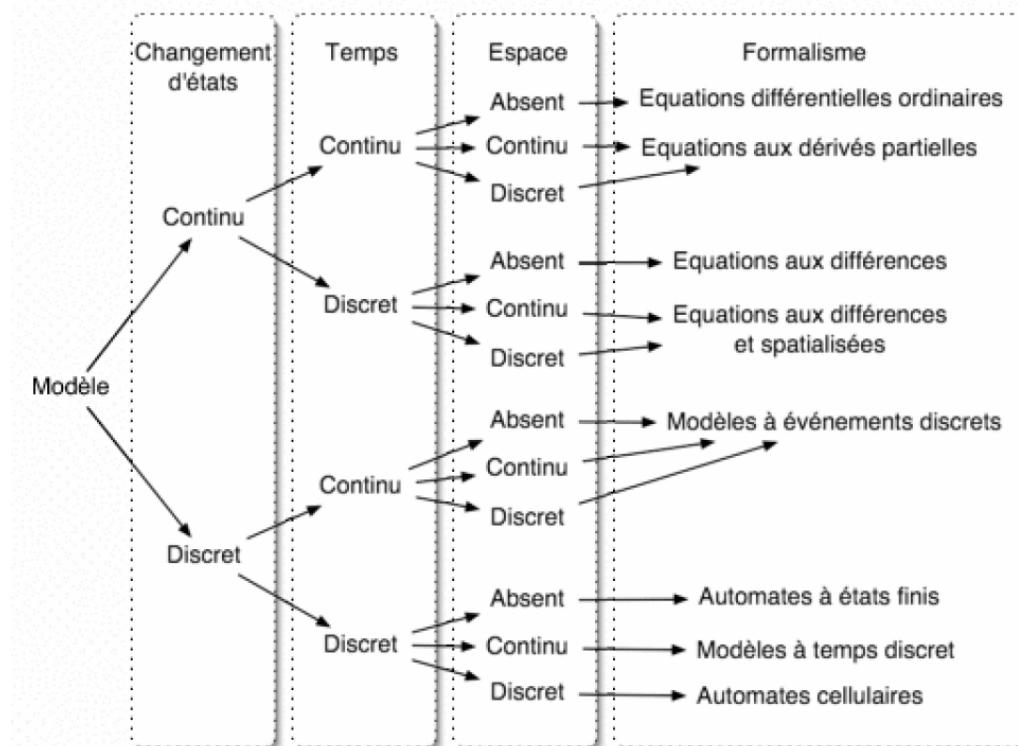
Changement d'états

Temps

Espace

Formalisme

Modèle

Continu

Discret

Continu

Discret

Continu

Discret

Absent

Continu

Discret

Absent

Continu

Discret

Absent

Continu

Discret

Absent

Continu

Discret

Equations différentielles ordinaires

Equations aux dérivés partielles

Equations aux différences

Equations aux différences et spatialisées

Modèles à événements discrets

Automates à états finis

Modèles à temps discret

Automates cellulaires